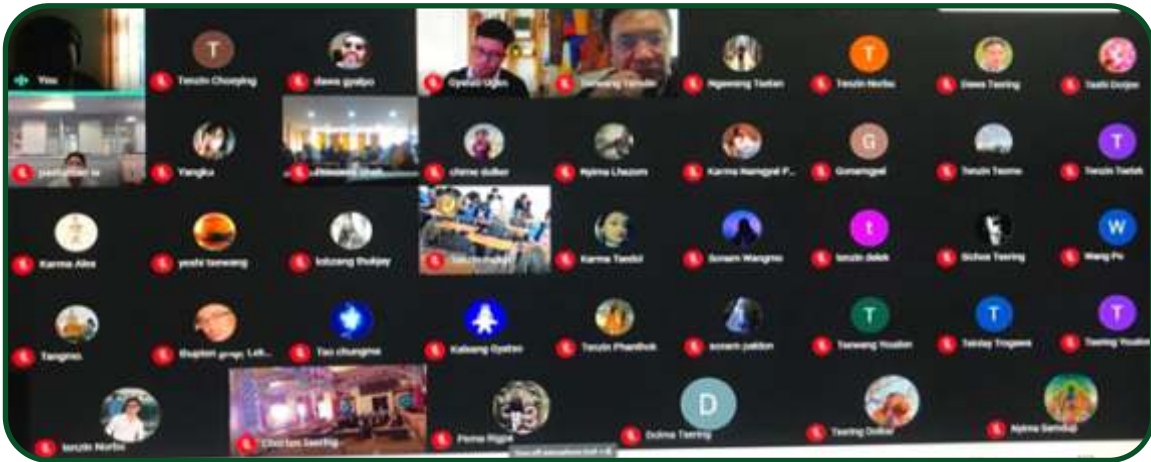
You
T
Tenzin Choeying
dawa gyalpo
Gyatso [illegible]
Tsewang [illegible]
Ngawang Tsetan
T
Tenzin Norbu
Dawa Tsering
Tashi Dolpo
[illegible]
Yangka
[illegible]
chime dolkar
Ngima Lhazom
Karma Namgyal P...
G
Gonamgyal
Tenzin Tsomo
T
Tenzin Tsetek
Karma Alex
yeshi tsewang
lobzang thukjay
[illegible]
Karma Tsekil
Sonam Wangmo
t
tenzin dekek
Sichoe Tsering
W
Wang Po
Tangmo
Buphen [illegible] Leh...
Tso chungma
Kalsang Gyatso
Tenzin Phuntsok
sonam paldon
T
Tsewang Youdon
T
Tenday Tsogawa
T
Tsering Youdon
tenzin Norbu
Choetan Tsering
Pema Rigpa
D
Dolma Tsering
Tsering Dolkar
Ngima Samdup